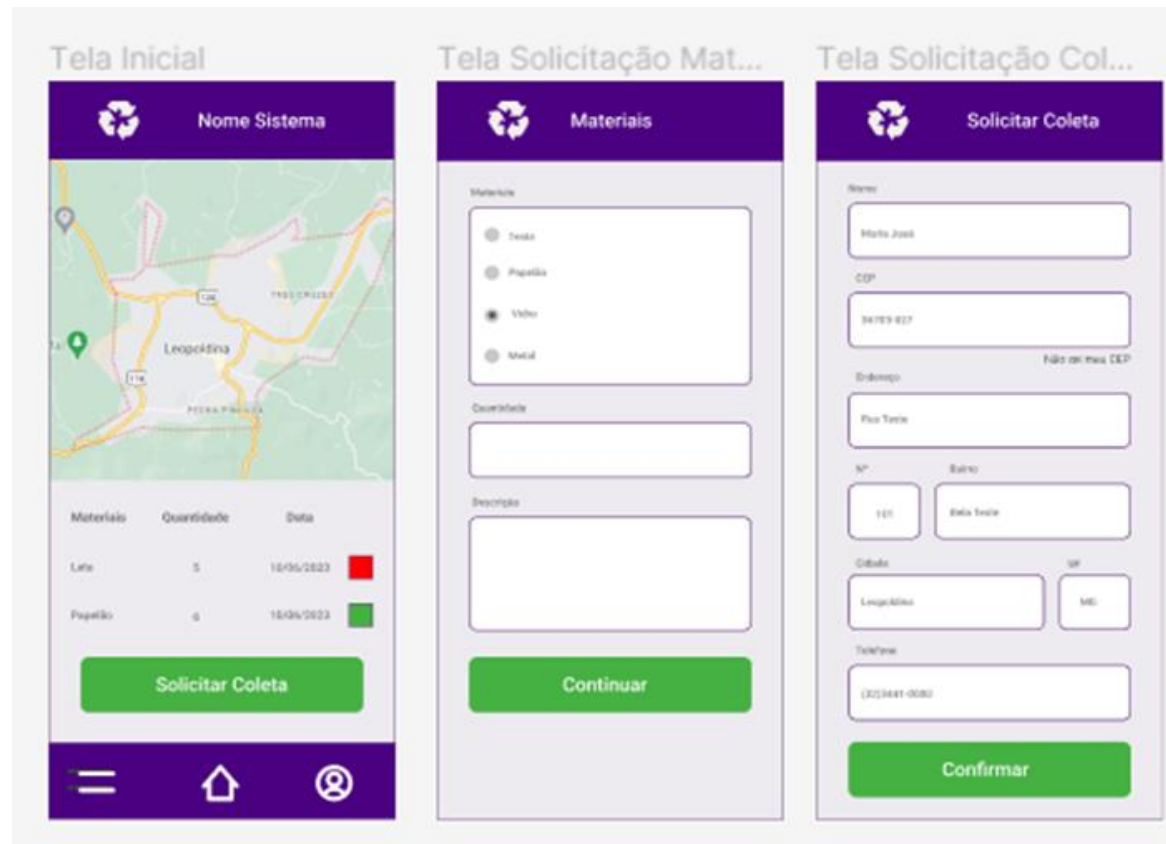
Tela Inicial

Nome Sistema

116

TRES CRUZES

Leopoldina

116

PEDRA PINTADA

| Materiais | Quantidade | Data |
|---|---|---|
| Lata | 5 | 10/06/2023 |
| Papelão | 6 | 10/06/2023 |

Solicitar Coleta

Tela Solicitação Mat...

Materiais

Materiais

Tecido

Papelão

Vidro

Metal

Quantidade

Descrição

Continuar

Tela Solicitação Col...

Solicitar Coleta

Nome

Maria José

CEP

36700-027

Não sei meu CEP

Endereço

Rua Teste

Nº

101

Bairro

Bela Teste

Cidade

Leopoldina

UF

MG

Telefone

(32)3441-0080

Confirmar